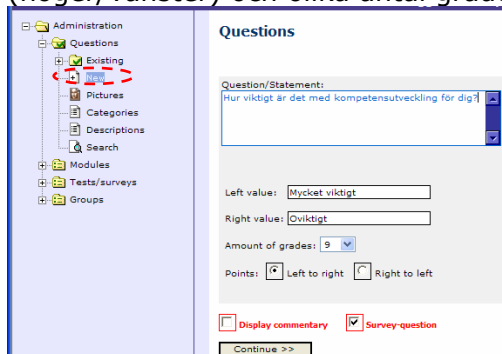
(höger/vänster) och olika antal grad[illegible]

Administration
Questions
Existing
New
Pictures
Categories
Descriptions
Search
Modules
Tests/surveys
Groups

Questions

Question/Statement:
Hur viktigt är det med kompetensutveckling för dig?

Left value: Mycket viktigt
Right value: Oviktigt
Amount of grades: 9
Points: Left to right Right to left

Display commentary
Survey-question

Continue >>